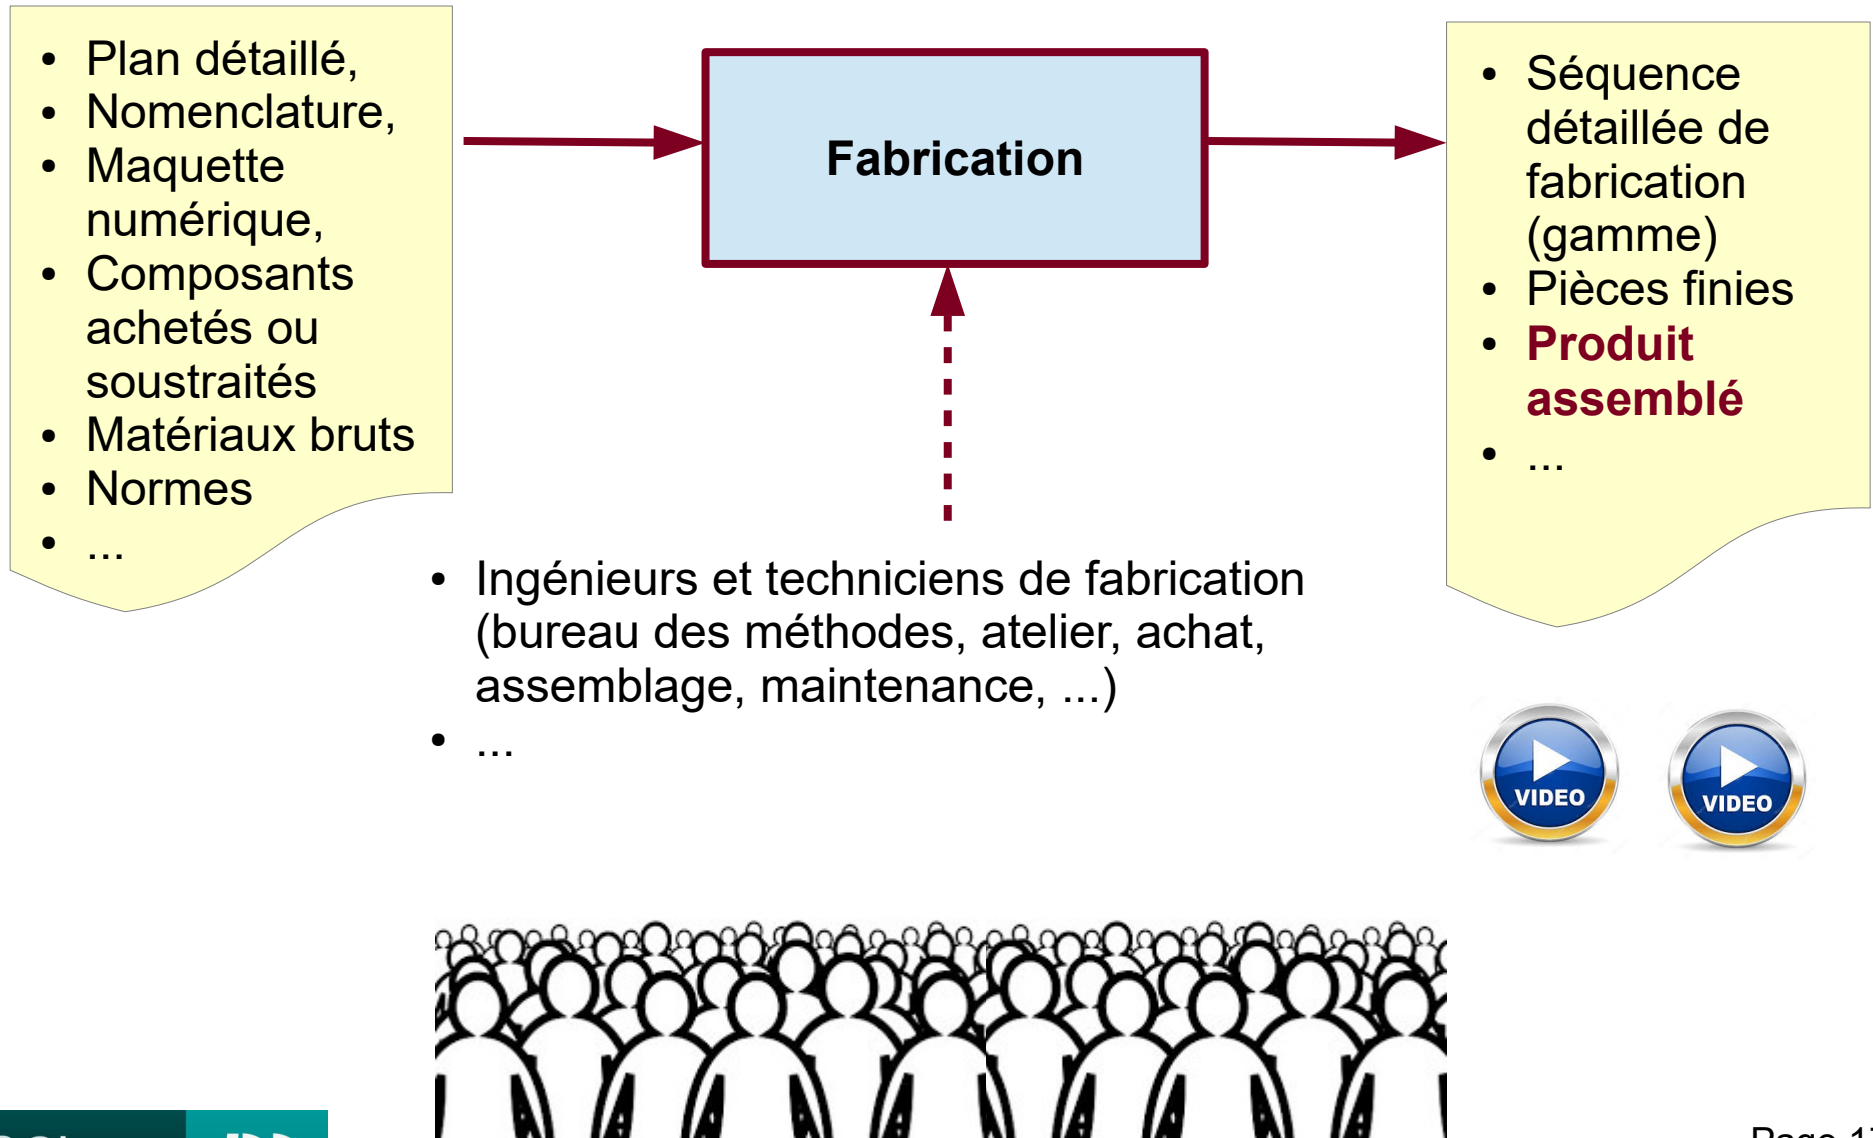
- Plan détaillé,
- Nomenclature,
- Maquette numérique,
- Composants achetés ou soustraités
- Matériaux bruts
- Normes
- ...

Fabrication

- Séquence détaillée de fabrication (gamme)
- Pièces finies
- Produit assemblé
- ...

- Ingénieurs et techniciens de fabrication (bureau des méthodes, atelier, achat, assemblage, maintenance, ...)
- ...

VIDEO

VIDEO

Page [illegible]